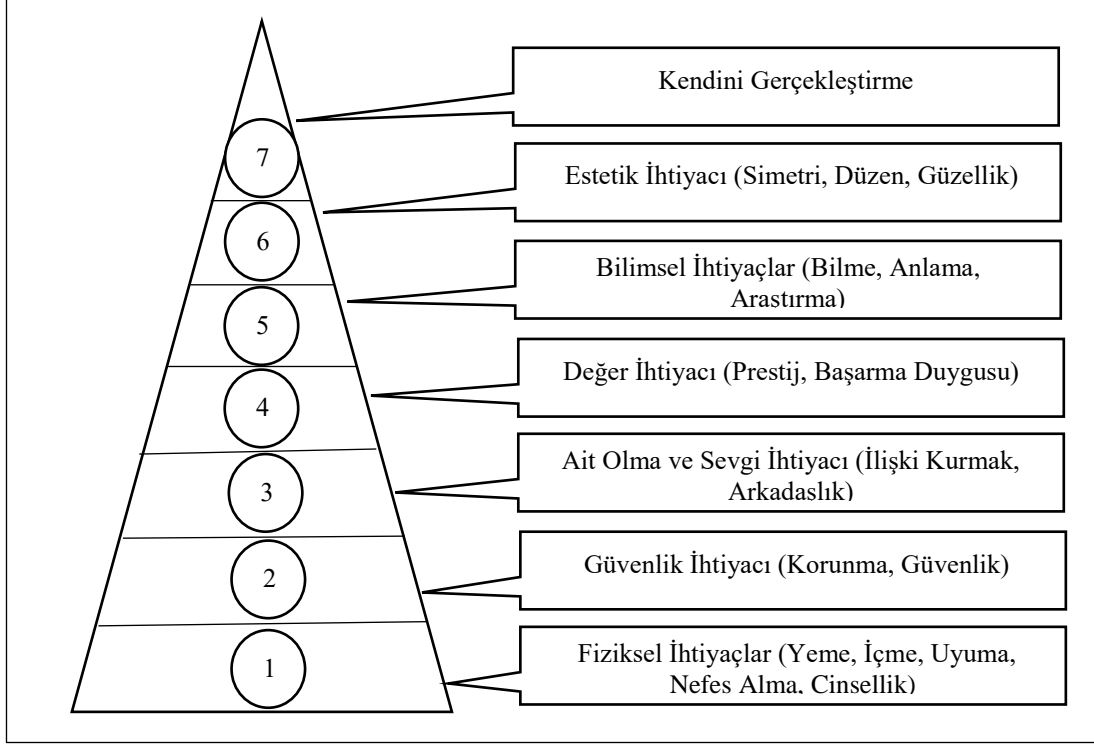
Kendini Gerçekleştirme

7

Estetik İhtiyacı (Simetri, Düzen, Güzellik)

6

Bilimsel İhtiyaçlar (Bilme, Anlama, Arastırma)

5

Değer İhtiyacı (Prestij, Başarma Duygusu)

4

Ait Olma ve Sevgi İhtiyacı (İlişki Kurmak, Arkadaslık)

3

Güvenlik İhtiyacı (Korunma, Güvenlik)

2

Fiziksel İhtiyaçlar (Yeme, İçme, Uyuma, Nefes Alma, Cinsellik)

1